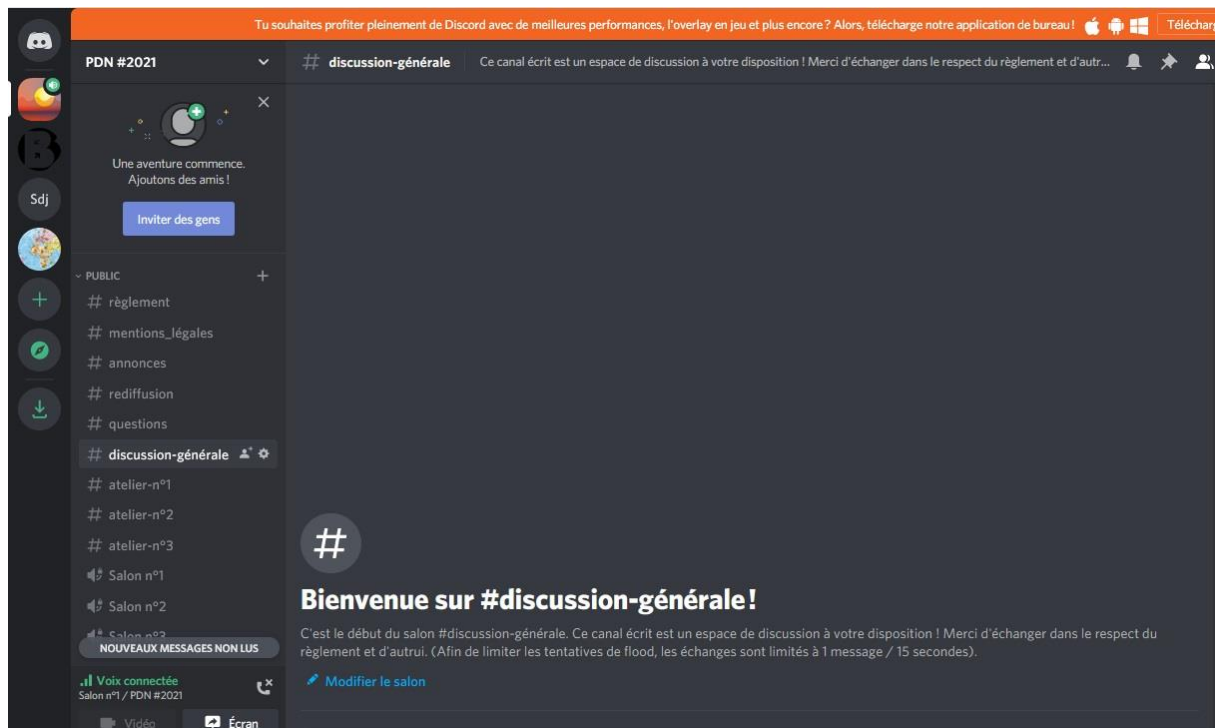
Tu souhaites profiter pleinement de Discord avec de meilleures performances, l'overlay en jeu et plus encore ? Alors, télécharge notre application de bureau ! Téléchar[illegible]

Sdj

PDN #2021

Une aventure commence.
Ajoutons des amis !

Inviter des gens

PUBLIC

# règlement
# mentions_légales
# annonces
# rediffusion
# questions
# discussion-générale
# atelier-n°1
# atelier-n°2
# atelier-n°3
Salon n°1
Salon n°2
Salon n°3

NOUVEAUX MESSAGES NON LUS

Voix connectée
Salon n°1 / PDN #2021

Vidéo
Écran

# discussion-générale Ce canal écrit est un espace de discussion à votre disposition ! Merci d'échanger dans le respect du règlement et d'autr...

Bienvenue sur #discussion-générale !

C'est le début du salon #discussion-générale. Ce canal écrit est un espace de discussion à votre disposition ! Merci d'échanger dans le respect du règlement et d'autrui. (Afin de limiter les tentatives de flood, les échanges sont limités à 1 message / 15 secondes).

Modifier le salon